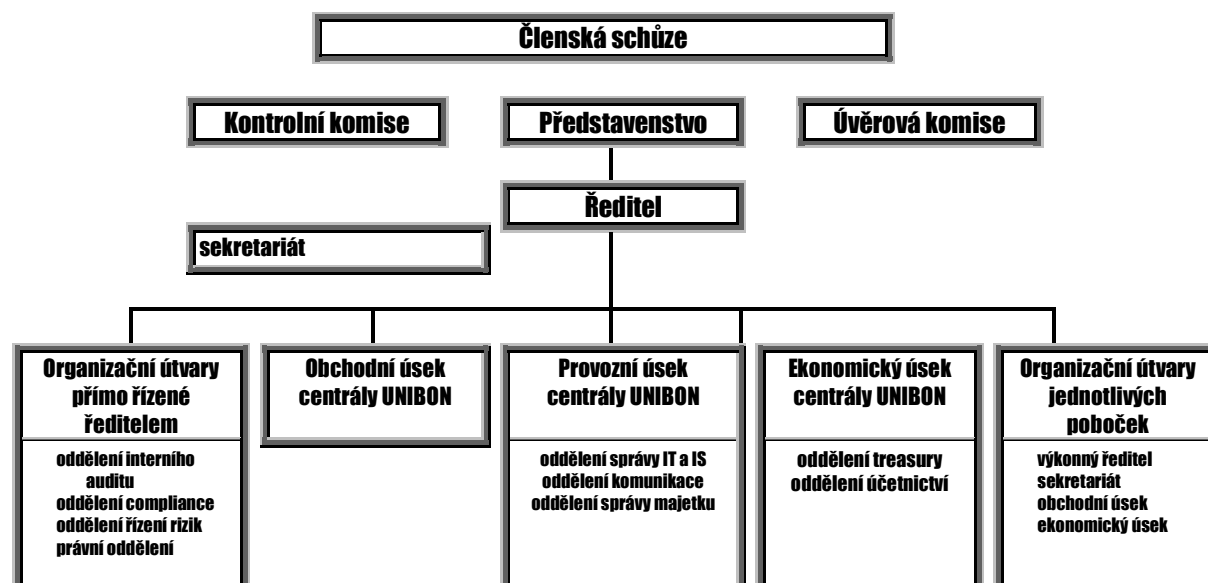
Členská schůze

Kontrolní komise

Představenstvo

Úvěrová komise

Ředitel

sekretariát

Organizační útvary přímo řízené ředitelem

oddělení interního auditu
oddělení compliance
oddělení řízení rizik
právní oddělení

Obchodní úsek centrály UNIBON

Provozní úsek centrály UNIBON

oddělení správy IT a IS
oddělení komunikace
oddělení správy majetku

Ekonomický úsek centrály UNIBON

oddělení treasury
oddělení účetnictví

Organizační útvary jednotlivých poboček

výkonný ředitel
sekretariát
obchodní úsek
ekonomický úsek